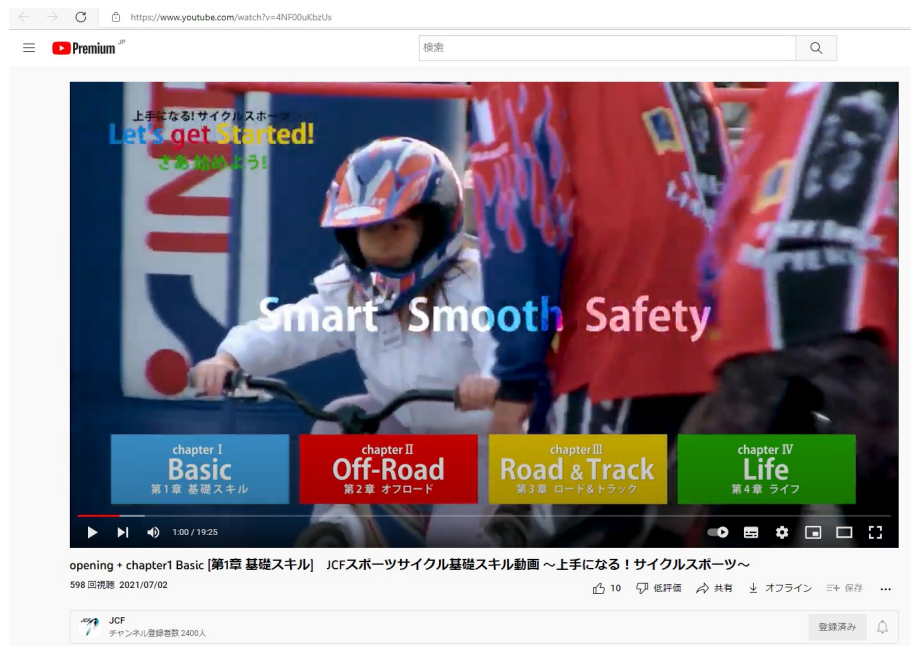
https://www.youtube.com/watch?v=4NF00uKbzUs

Premium JP

検索

上手になる! サイクルスポーツ
Let's get Started!
さあ 始めよう!

Smart Smooth Safety

chapter Ⅰ
Basic
第1章 基礎スキル

chapter Ⅱ
Off-Road
第2章 オフロード

chapter Ⅲ
Road & Track
第3章 ロード&トラック

chapter Ⅳ
Life
第4章 ライフ

1:00 / 19:25

opening + chapter1 Basic [第1章 基礎スキル] JCFスポーツサイクル基礎スキル動画 ～上手になる！サイクルスポーツ～

598 回視聴 2021/07/02

10 低評価 共有 オフライン 保存

JCF
チャンネル登録者数 2400人

登録済み